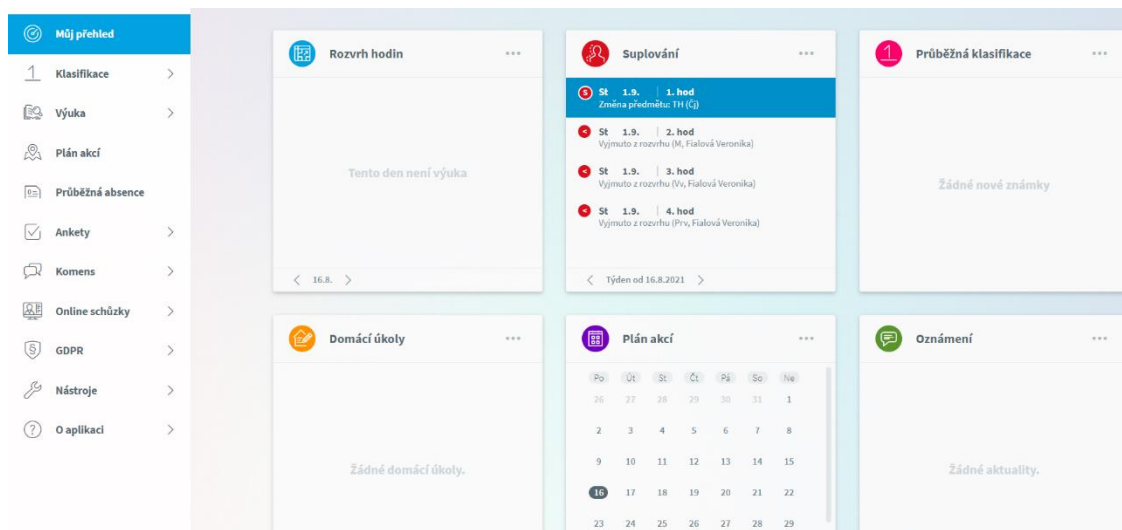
Můj přehled
Klasifikace
Výuka
Plán akcí
Průběžná absence
Ankety
Komens
Online schůzky
GDPR
Nástroje
O aplikaci

Rozvrh hodin
Tento den není výuka
16.8.

Suplování
S St 1.9. | 1. hod
Změna předmětu: TH (Čj)
St 1.9. | 2. hod
Vyjmuto z rozvrhu (M, Fialová Veronika)
St 1.9. | 3. hod
Vyjmuto z rozvrhu (Vv, Fialová Veronika)
St 1.9. | 4. hod
Vyjmuto z rozvrhu (Prv, Fialová Veronika)
Týden od 16.8.2021

Průběžná klasifikace
Žádné nové známky

Domácí úkoly
Žádné domácí úkoly.

Plán akcí
| Po | Út | St | Čt | Pá | So | Ne |
|---|---|---|---|---|---|---|
| 26 | 27 | 28 | 29 | 30 | 31 | 1 |
| 2 | 3 | 4 | 5 | 6 | 7 | 8 |
| 9 | 10 | 11 | 12 | 13 | 14 | 15 |
| 16 | 17 | 18 | 19 | 20 | 21 | 22 |
| 23 | 24 | 25 | 26 | 27 | 28 | 29 |

Oznámení
Žádné aktuality.